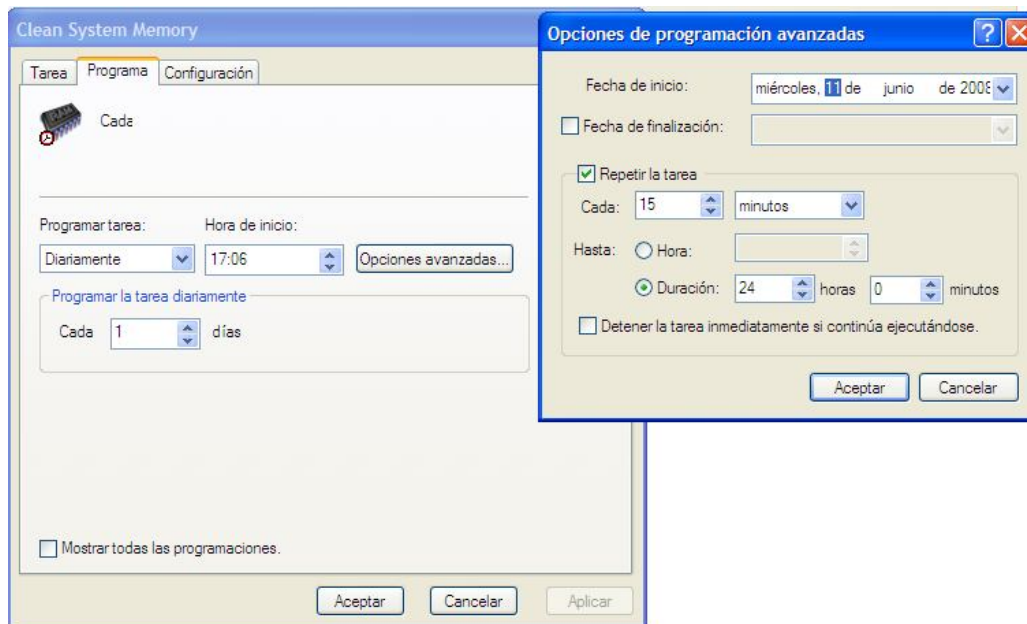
Clean System Memory

Tarea | Programa | Configuración

Cada

Programar tarea:
Diariamente

Hora de inicio:
17:06

Opciones avanzadas...

Programar la tarea diariamente
Cada 1 días

Mostrar todas las programaciones.

Aceptar | Cancelar | Aplicar

Opciones de programación avanzadas

Fecha de inicio: miércoles, 11 de junio de 2008

Fecha de finalización:

Repetir la tarea
Cada: 15 minutos
Hasta: Hora:
Duración: 24 horas 0 minutos

Detener la tarea inmediatamente si continúa ejecutándose.

Aceptar | Cancelar